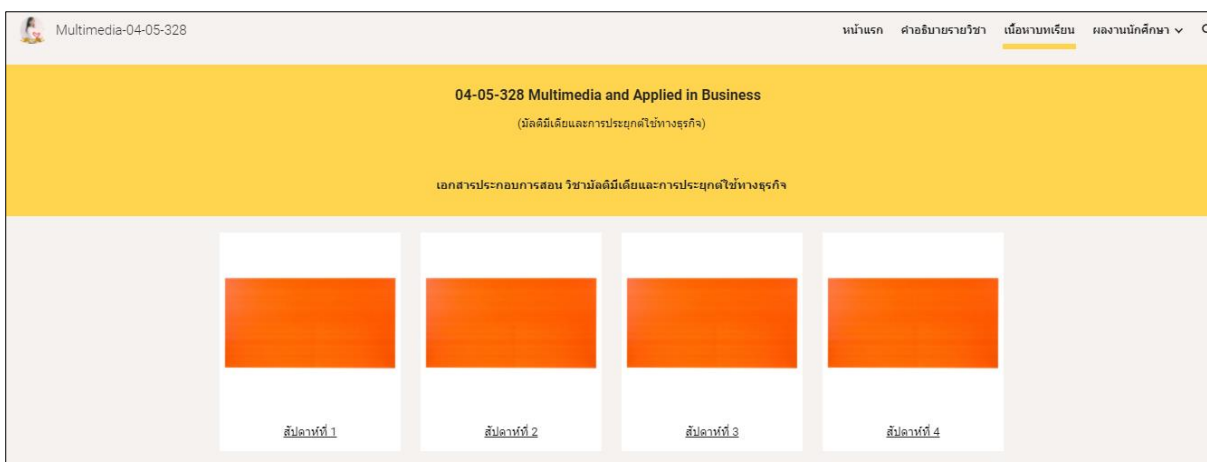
Multimedia-04-05-328

หน้าแรก คำอธิบายรายวิชา เนื้อหาบทเรียน ผลงานนักศึกษา

04-05-328 Multimedia and Applied in Business

(มัลติมีเดียและการประยุกต์ใช้ทางธุรกิจ)

เอกสารประกอบการสอน วิชามัลติมีเดียและการประยุกต์ใช้ทางธุรกิจ

สัปดาห์ที่ 1

สัปดาห์ที่ 2

สัปดาห์ที่ 3

สัปดาห์ที่ 4